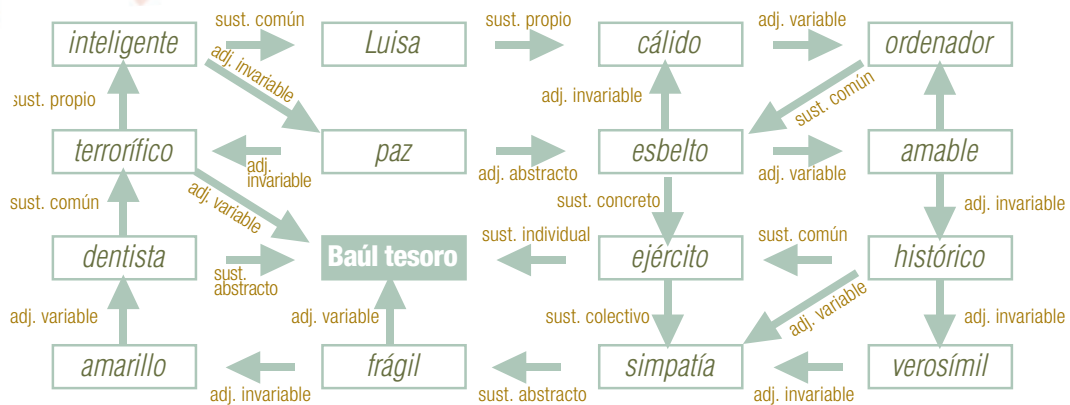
inteligente
sust. común
Luisa
sust. propio
cálido
adj. variable
ordenador

adj. invariable
sust. propio
adj. invariable
sust. común

terrorífico
adj. invariable
paz
adj. abstracto
esbelto
adj. variable
amable

sust. común
adj. variable
sust. concreto
adj. invariable

dentista
sust. abstracto
Baúl tesoro
sust. individual
ejército
sust. común
histórico

adj. variable
adj. variable
sust. colectivo
adj. variable
adj. invariable

amarillo
adj. invariable
frágil
sust. abstracto
simpatía
adj. invariable
verosímil